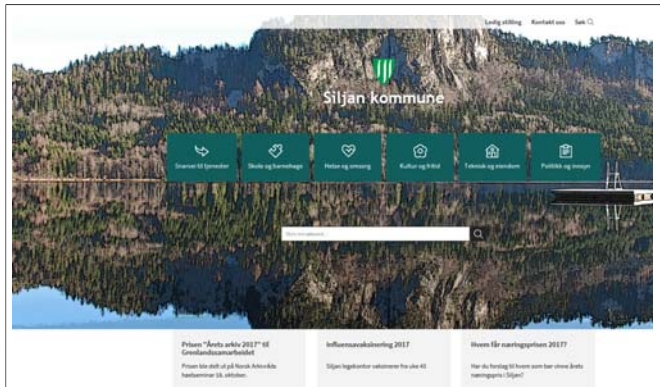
Ledig stilling Kontakt oss Søk

Siljan kommune

Snarvei til tjenester

Skole og barnehage

Helse og omsorg

Kultur og fritid

Teknisk og eiendom

Politikk og innsyn

Hva leter du etter?

Prisen "Årets arkiv 2017" til Grenlandssamarbeidet

Prisen ble delt ut på Norsk Arkivråds høstseminar 16. oktober.

Influensavaksinering 2017

Siljan legekontor vaksinerer fra uke 45

Hvem får næringsprisen 2017?

Har du forslag til hvem som bør vinne årets næringspris i Siljan?